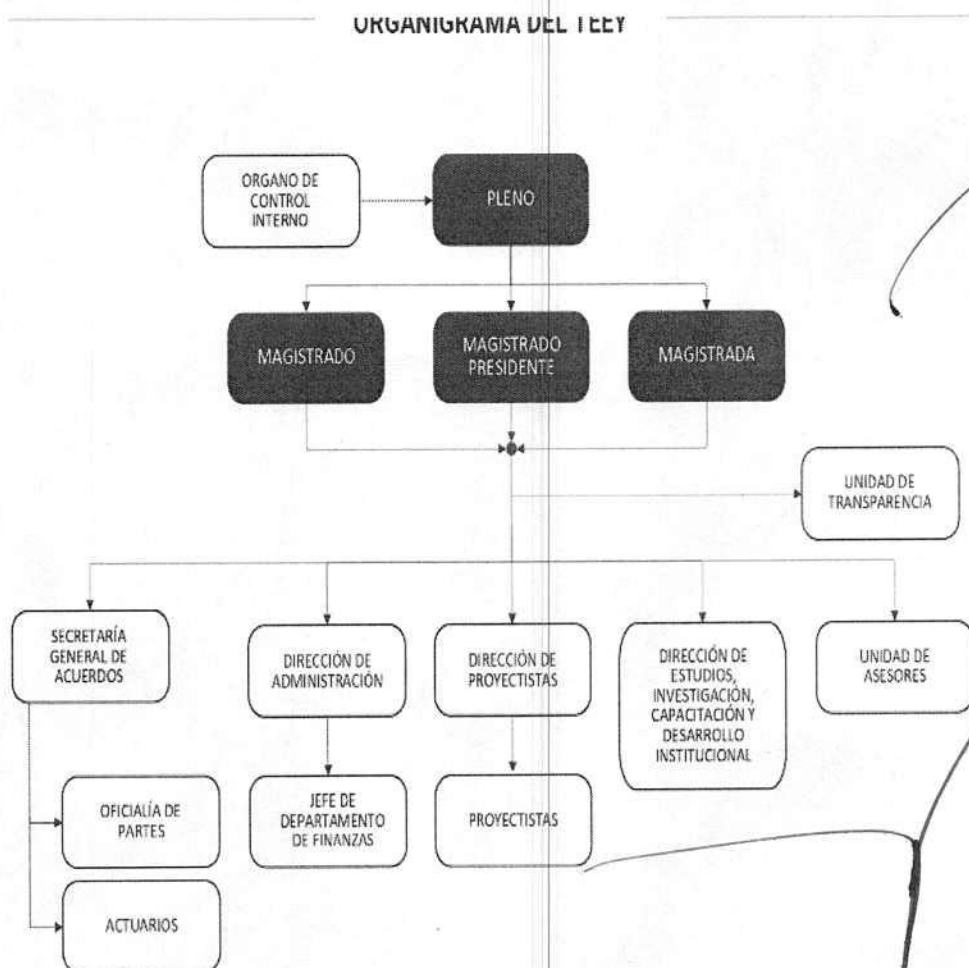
ORGANIGRAMA DEL TEEY

ORGANO DE CONTROL INTERNO

PLENO

MAGISTRADO

MAGISTRADO PRESIDENTE

MAGISTRADA

UNIDAD DE TRANSPARENCIA

SECRETARÍA GENERAL DE ACUERDOS

DIRECCIÓN DE ADMINISTRACIÓN

DIRECCIÓN DE PROYECTISTAS

DIRECCIÓN DE ESTUDIOS, INVESTIGACIÓN, CAPACITACIÓN Y DESARROLLO INSTITUCIONAL

UNIDAD DE ASESORES

OFICIALÍA DE PARTES

JEFE DE DEPARTAMENTO DE FINANZAS

PROYECTISTAS

ACTUARIOS